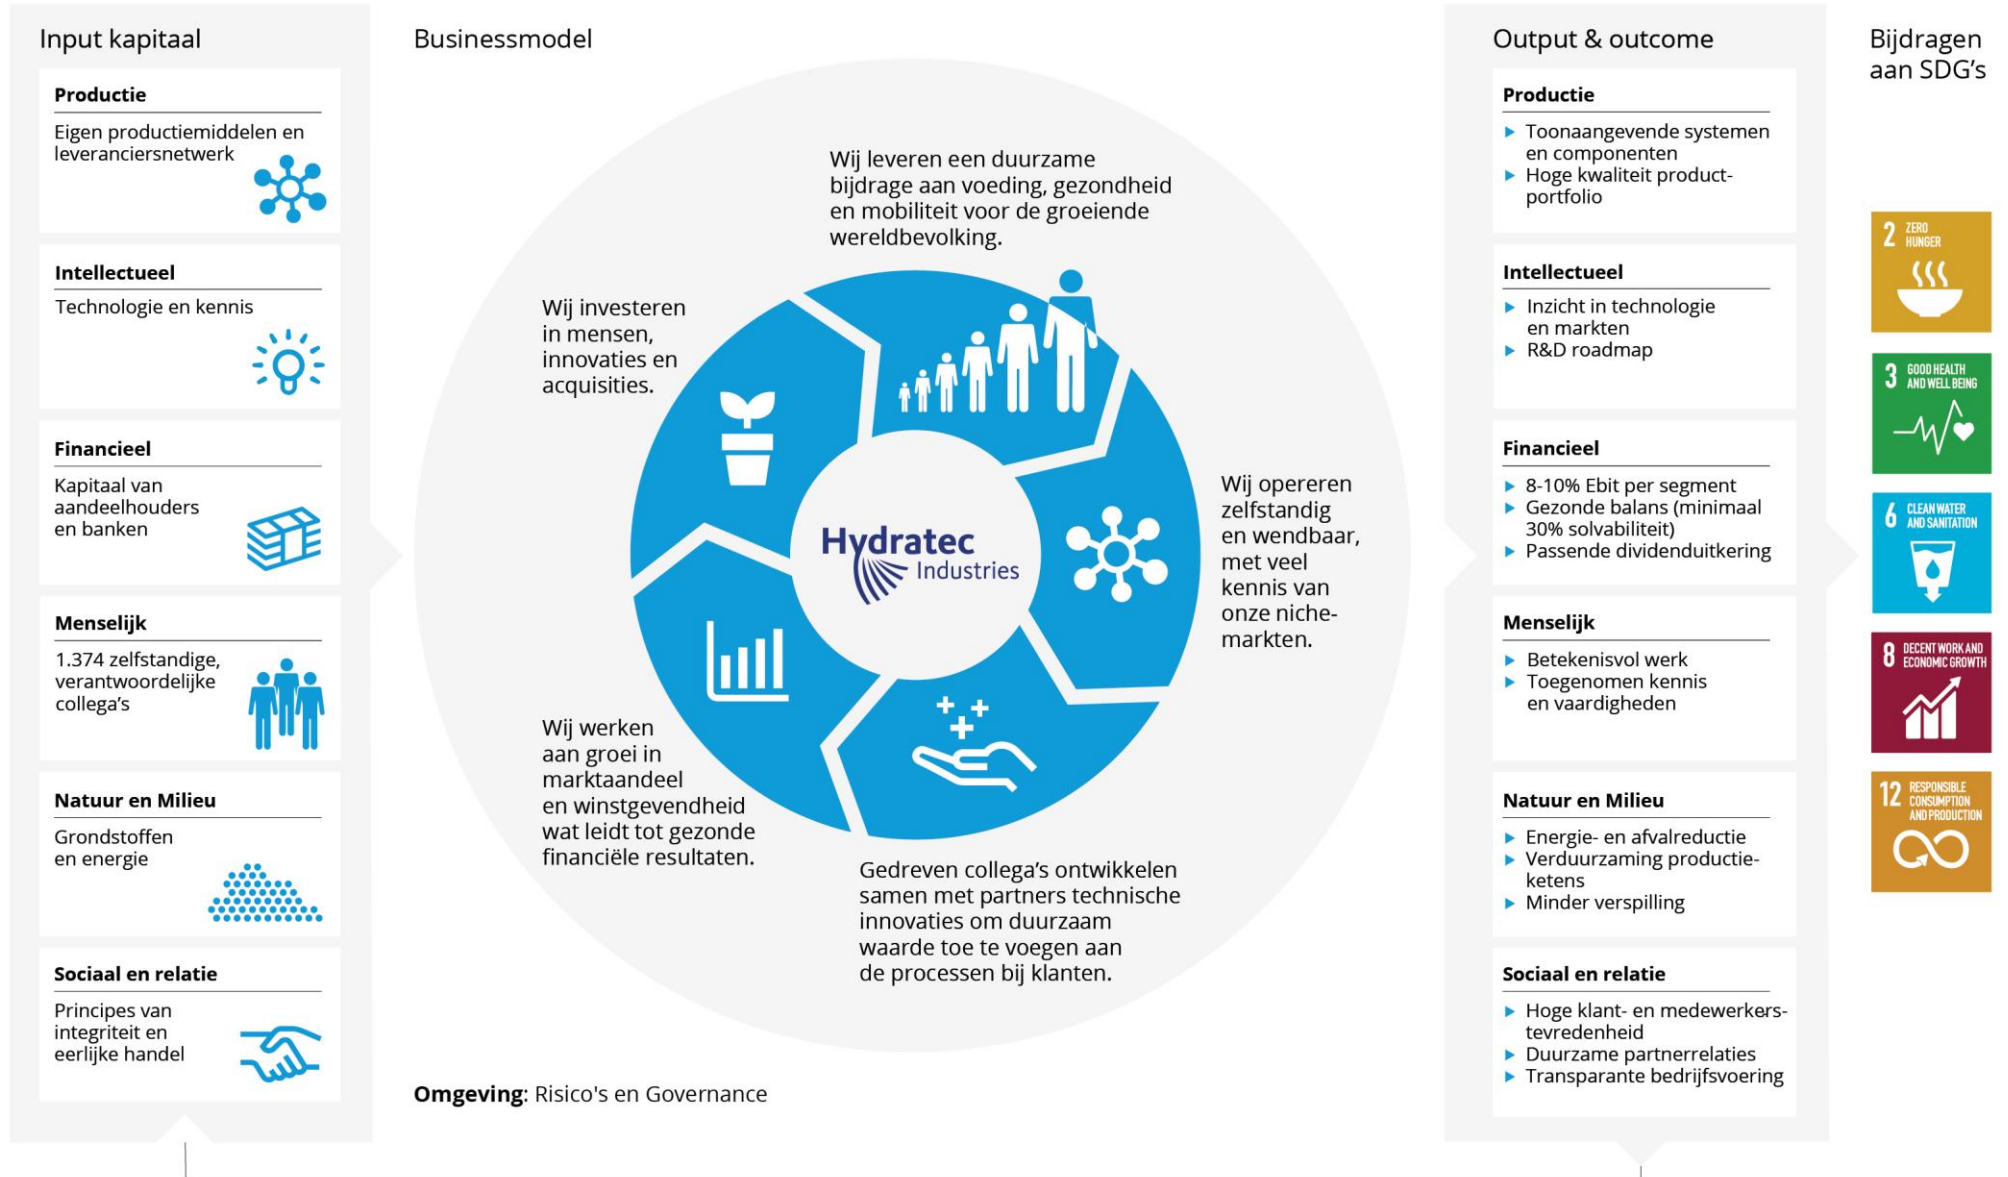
Input kapitaal

Productie
Eigen productiemiddelen en leveranciersnetwerk

Intellectueel
Technologie en kennis

Financieel
Kapitaal van aandeelhouders en banken

Menselijk
1.374 zelfstandige, verantwoordelijke collega's

Natuur en Milieu
Grondstoffen en energie

Sociaal en relatie
Principes van integriteit en eerlijke handel

Businessmodel

Wij leveren een duurzame bijdrage aan voeding, gezondheid en mobiliteit voor de groeiende wereldbevolking.

Wij investeren in mensen, innovaties en acquisities.

Wij opereren zelfstandig en wendbaar, met veel kennis van onze niche-markten.

Hydratec Industries

Wij werken aan groei in marktaandeel en winstgevendheid wat leidt tot gezonde financiële resultaten.

Gedreven collega's ontwikkelen samen met partners technische innovaties om duurzaam waarde toe te voegen aan de processen bij klanten.

Omgeving: Risico's en Governance

Output & outcome

Productie
▶ Toonaangevende systemen en componenten
▶ Hoge kwaliteit product-portfolio

Intellectueel
▶ Inzicht in technologie en markten
▶ R&D roadmap

Financieel
▶ 8-10% Ebit per segment
▶ Gezonde balans (minimaal 30% solvabiliteit)
▶ Passende dividenduitkering

Menselijk
▶ Betekenisvol werk
▶ Toegenomen kennis en vaardigheden

Natuur en Milieu
▶ Energie- en afvalreductie
▶ Verduurzaming productieketens
▶ Minder verspilling

Sociaal en relatie
▶ Hoge klant- en medewerkers-tevredenheid
▶ Duurzame partnerrelaties
▶ Transparante bedrijfsvoering

Bijdragen aan SDG's

2 ZERO HUNGER
3 GOOD HEALTH AND WELL BEING
6 CLEAN WATER AND SANITATION
8 DECENT WORK AND ECONOMIC GROWTH
12 RESPONSIBLE CONSUMPTION AND PRODUCTION